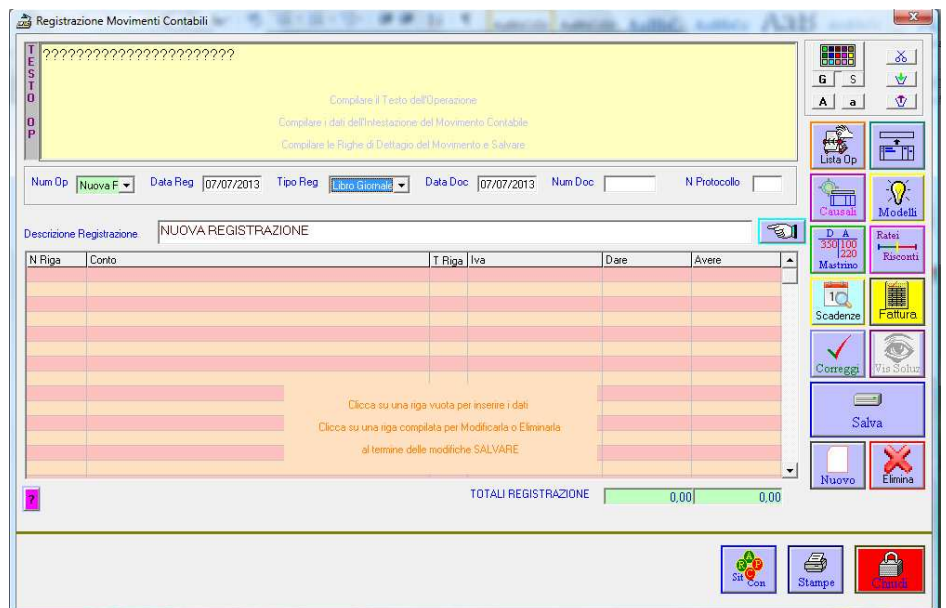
Registrazione Movimenti Contabili

TESTO OP

??????????????????????

Compilare il Testo dell'Operazione

Compilare i dati dell'Intestazione del Movimento Contabile

Compilare le Righe di Dettaglio del Movimento e Salvare

G S
A a

Lista Op

Num Op Nuova F Data Reg 07/07/2013 Tipo Reg Libro Giornale Data Doc 07/07/2013 Num Doc N Protocollo

Causali Modelli

Descrizione Registrazione NUOVA REGISTRAZIONE

| N Riga | Conto | T Riga | Iva | Dare | Avere |
|---|---|---|---|---|---|

D A
350 100
220
Mastrino

Ratei Risconti

Scadenze Fattura

Clicca su una riga vuota per inserire i dati

Clicca su una riga compilata per Modificarla o Eliminarla

al termine delle modifiche SALVARE

Correggi Vis Soluz

Salva

Nuovo Elimina

?

TOTALI REGISTRAZIONE 0,00 0,00

Sit Con

Stampe

Chiudi